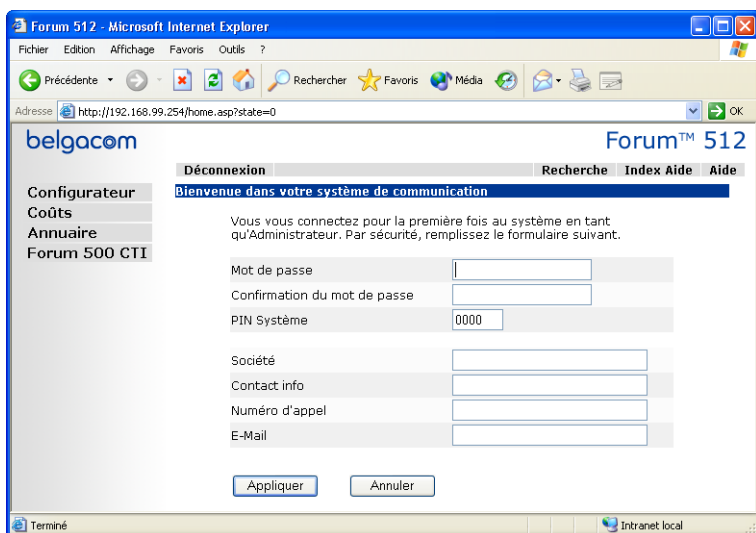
Forum 512 - Microsoft Internet Explorer

Fichier Edition Affichage Favoris Outils ?

Précédente Rechercher Favoris Média

Adresse http://192.168.99.254/home.asp?state=0 OK

belgacom

Forum™ 512

Déconnexion Recherche Index Aide Aide

Configurateur
Coûts
Annuaire
Forum 500 CTI

Bienvenue dans votre système de communication

Vous vous connectez pour la première fois au système en tant qu'Administrateur. Par sécurité, remplissez le formulaire suivant.

Mot de passe
Confirmation du mot de passe
PIN Système 0000

Société
Contact info
Numéro d'appel
E-Mail

Appliquer Annuler

Terminé Intranet local